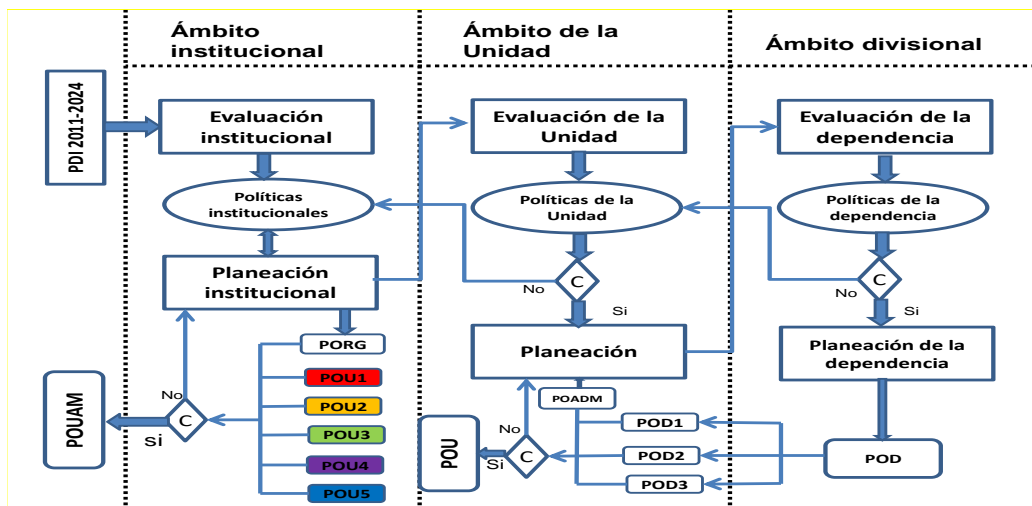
Ámbito institucional

Ámbito de la Unidad

Ámbito divisional

PDI 2011-2024

Evaluación institucional

Políticas institucionales

Planeación institucional

PORG

POU1

POU2

POU3

POU4

POU5

No

C

Si

POUAM

Evaluación de la Unidad

Políticas de la Unidad

No

C

Si

Planeación

POADM

POD1

POD2

POD3

No

C

Si

POU

Evaluación de la dependencia

Políticas de la dependencia

No

C

Si

Planeación de la dependencia

POD